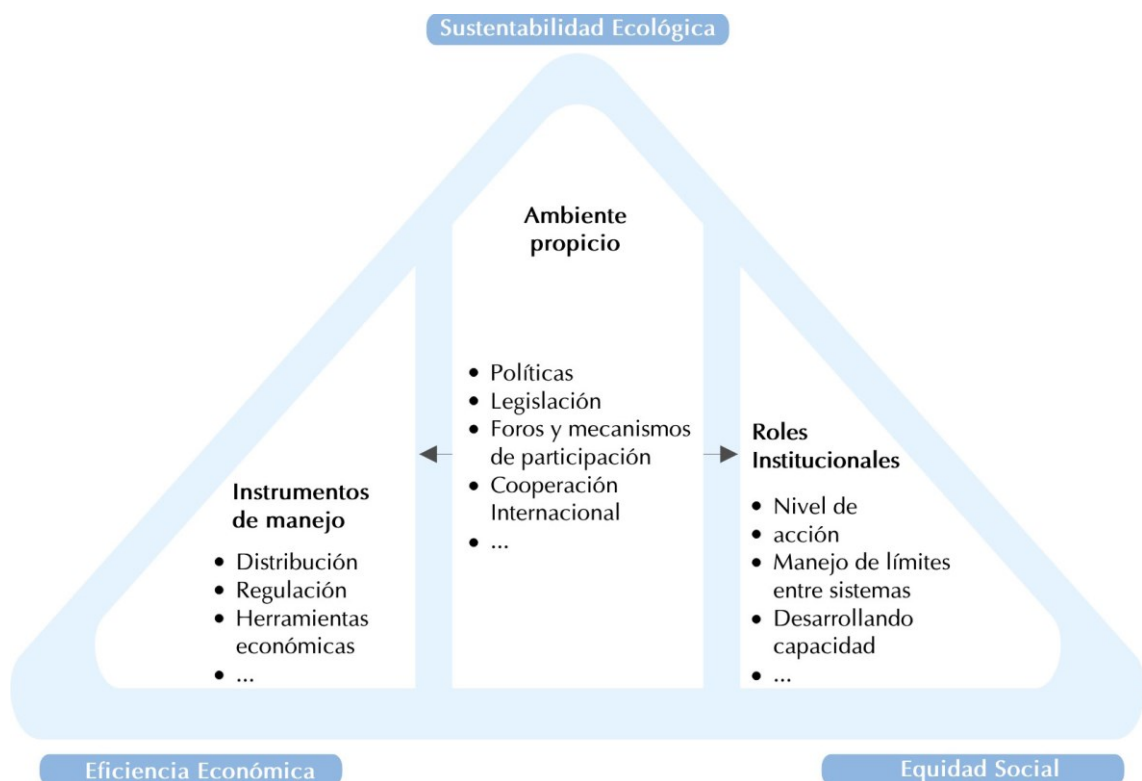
Sustentabilidad Ecológica

Ambiente propicio

• Políticas
• Legislación
• Foros y mecanismos de participación
• Cooperación Internacional
• ...

Instrumentos de manejo

• Distribución
• Regulación
• Herramientas económicas
• ...

Roles Institucionales

• Nivel de
• acción
• Manejo de límites entre sistemas
• Desarrollando capacidad
• ...

Eficiencia Económica

Equidad Social